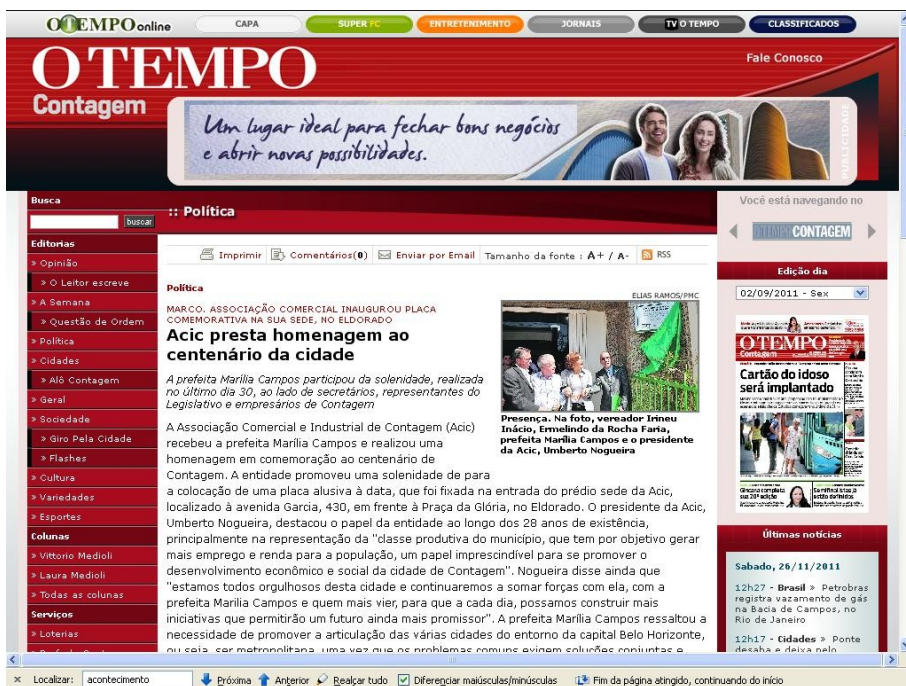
OTEMPO online CAPA SUPER FC ENTRETENIMENTO JORNAIS TV O TEMPO CLASSIFICADOS

O TEMPO
Contagem
Fale Conosco

Um lugar ideal para fechar bons negócios e abrir novas possibilidades.
PUBLICIDADE

Busca
buscar

Editorias
» Opinião
» O Leitor escreve
» A Semana
» Questão de Ordem
» Política
» Cidades
» Alô Contagem
» Geral
» Sociedade
» Giro Pela Cidade
» Flashes
» Cultura
» Variedades
» Esportes
Colunas
» Vittorio Medioli
» Laura Medioli
» Todas as colunas
Serviços
» Loterias

:: Política

Imprimir Comentários(0) Enviar por Email Tamanho da fonte : A+ / A- RSS

Política

MARCO. ASSOCIAÇÃO COMERCIAL INAUGUROU PLACA COMEMORATIVA NA SUA SEDE, NO ELDORADO

Acic presta homenagem ao centenário da cidade

A prefeita Marília Campos participou da solenidade, realizada no último dia 30, ao lado de secretários, representantes do Legislativo e empresários de Contagem

ELIAS RAMOS/PMC

Presença. Na foto, vereador Irineu Inácio, Ermelindo da Rocha Faria, prefeita Marília Campos e o presidente da Acic, Umberto Nogueira

A Associação Comercial e Industrial de Contagem (Acic) recebeu a prefeita Marília Campos e realizou uma homenagem em comemoração ao centenário de Contagem. A entidade promoveu uma solenidade de para a colocação de uma placa alusiva à data, que foi fixada na entrada do prédio sede da Acic, localizado à avenida Garcia, 430, em frente à Praça da Glória, no Eldorado. O presidente da Acic, Umberto Nogueira, destacou o papel da entidade ao longo dos 28 anos de existência, principalmente na representação da "classe produtiva do município, que tem por objetivo gerar mais emprego e renda para a população, um papel imprescindível para se promover o desenvolvimento econômico e social da cidade de Contagem". Nogueira disse ainda que "estamos todos orgulhosos desta cidade e continuaremos a somar forças com ela, com a prefeita Marília Campos e quem mais vier, para que a cada dia, possamos construir mais iniciativas que permitirão um futuro ainda mais promissor". A prefeita Marília Campos ressaltou a necessidade de promover a articulação das várias cidades do entorno da capital Belo Horizonte, ou seja, ser metropolitana, uma vez que os problemas comuns exigem soluções conjuntas e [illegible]

Você está navegando no
O TEMPO CONTAGEM

Edição dia
02/09/2011 - Sex

O TEMPO Contagem
Cartão do idoso será implantado

Últimas notícias

Sabado, 26/11/2011
12h27 - Brasil » Petrobras registra vazamento de gás na Bacia de Campos, no Rio de Janeiro
12h17 - Cidades » Ponte desaba e deixa pelo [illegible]

× Localizar: acontecimento Próxima Anterior Realçar tudo Diferenciar maiúsculas/minúsculas Fim da página atingido, continuando do início